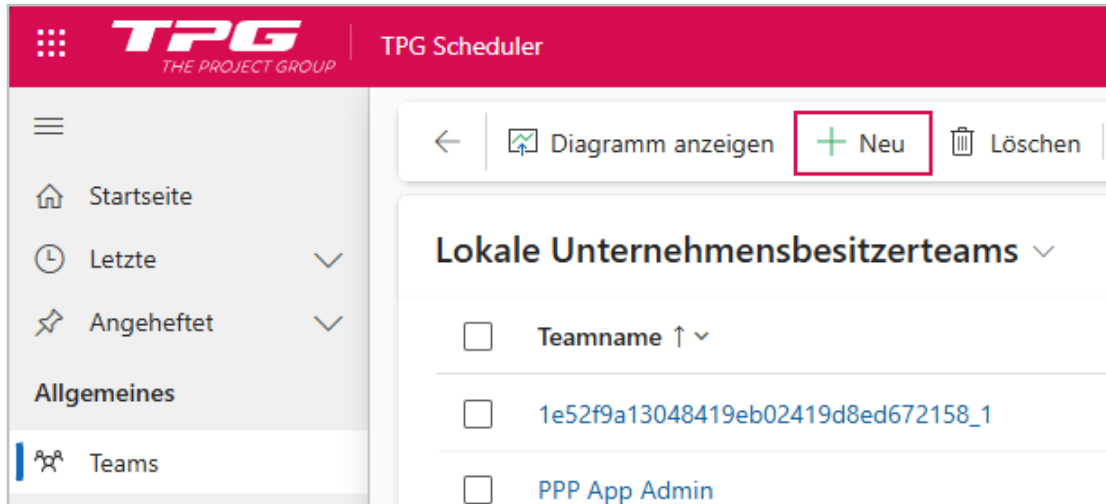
TPG
THE PROJECT GROUP
TPG Scheduler

Startseite
Letzte
Angeheftet
Allgemeines
Teams

Diagramm anzeigen
Neu
Löschen

Lokale Unternehmensbesitzerteams

Teamname ↑

1e52f9a13048419eb02419d8ed672158_1

PPP App Admin